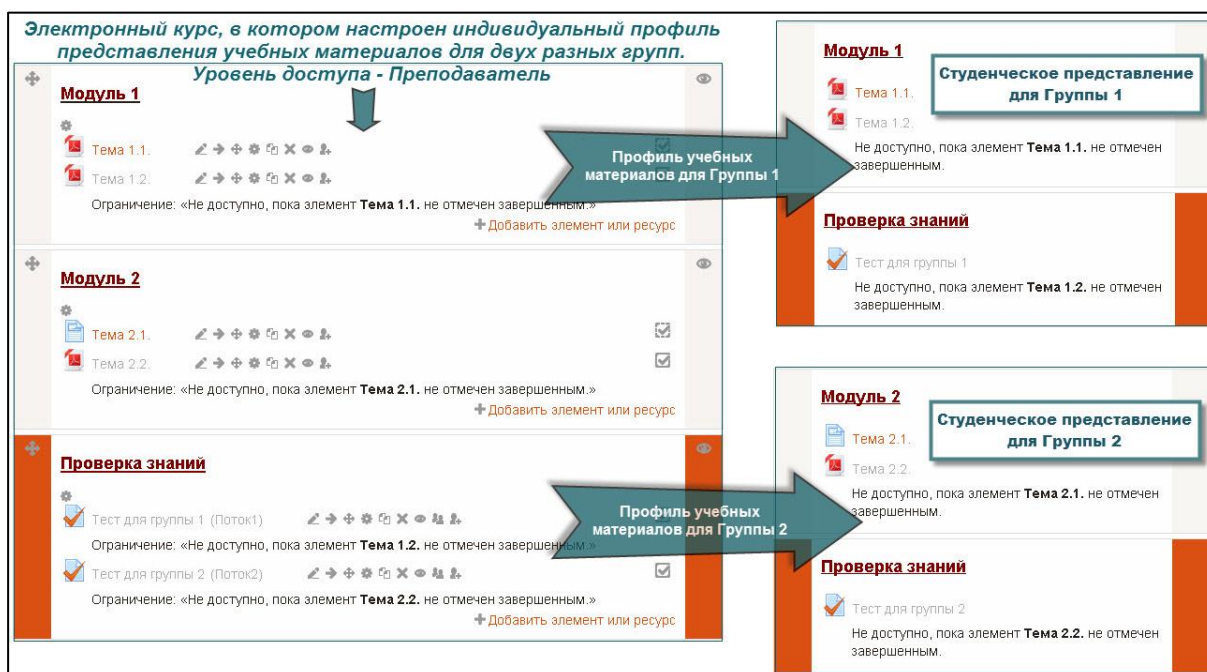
Электронный курс, в котором настроен индивидуальный профиль представления учебных материалов для двух разных групп. Уровень доступа - Преподаватель

Модуль 1

Тема 1.1.

Тема 1.2.

Ограничение: «Не доступно, пока элемент Тема 1.1. не отмечен завершенным.»

+Добавить элемент или ресурс

Модуль 2

Тема 2.1.

Тема 2.2.

Ограничение: «Не доступно, пока элемент Тема 2.1. не отмечен завершенным.»

+Добавить элемент или ресурс

Проверка знаний

Тест для группы 1 (Поток1)

Ограничение: «Не доступно, пока элемент Тема 1.2. не отмечен завершенным.»

Тест для группы 2 (Поток2)

Ограничение: «Не доступно, пока элемент Тема 2.2. не отмечен завершенным.»

+Добавить элемент или ресурс

Профиль учебных материалов для Группы 1

Профиль учебных материалов для Группы 2

Модуль 1

Студенческое представление для Группы 1

Тема 1.1.

Тема 1.2.

Не доступно, пока элемент Тема 1.1. не отмечен завершенным.

Проверка знаний

Тест для группы 1

Не доступно, пока элемент Тема 1.2. не отмечен завершенным.

Модуль 2

Студенческое представление для Группы 2

Тема 2.1.

Тема 2.2.

Не доступно, пока элемент Тема 2.1. не отмечен завершенным.

Проверка знаний

Тест для группы 2

Не доступно, пока элемент Тема 2.2. не отмечен завершенным.